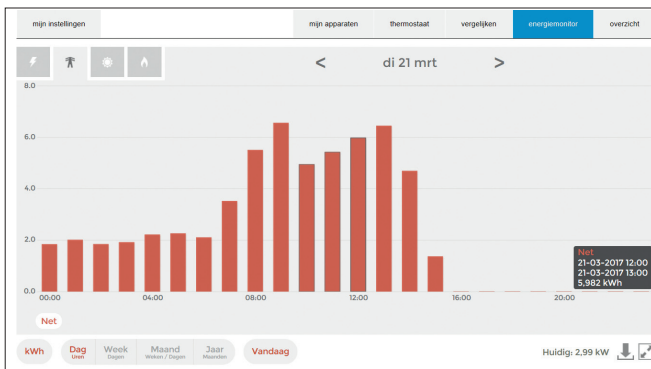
mijn instellingen

mijn apparaten

thermostaat

vergelijken

energiemonitor

overzicht

<

di 21 mrt

>

8.0

6.0

4.0

2.0

0.0

00:00

04:00

08:00

12:00

16:00

20:00

Net
21-03-2017 12:00
21-03-2017 13:00
5,982 kWh

Net

kWh

Dag
Uren

Week
Dagen

Maand
Weken / Dagen

Jaar
Maanden

Vandaag

Huidig: 2,99 kW